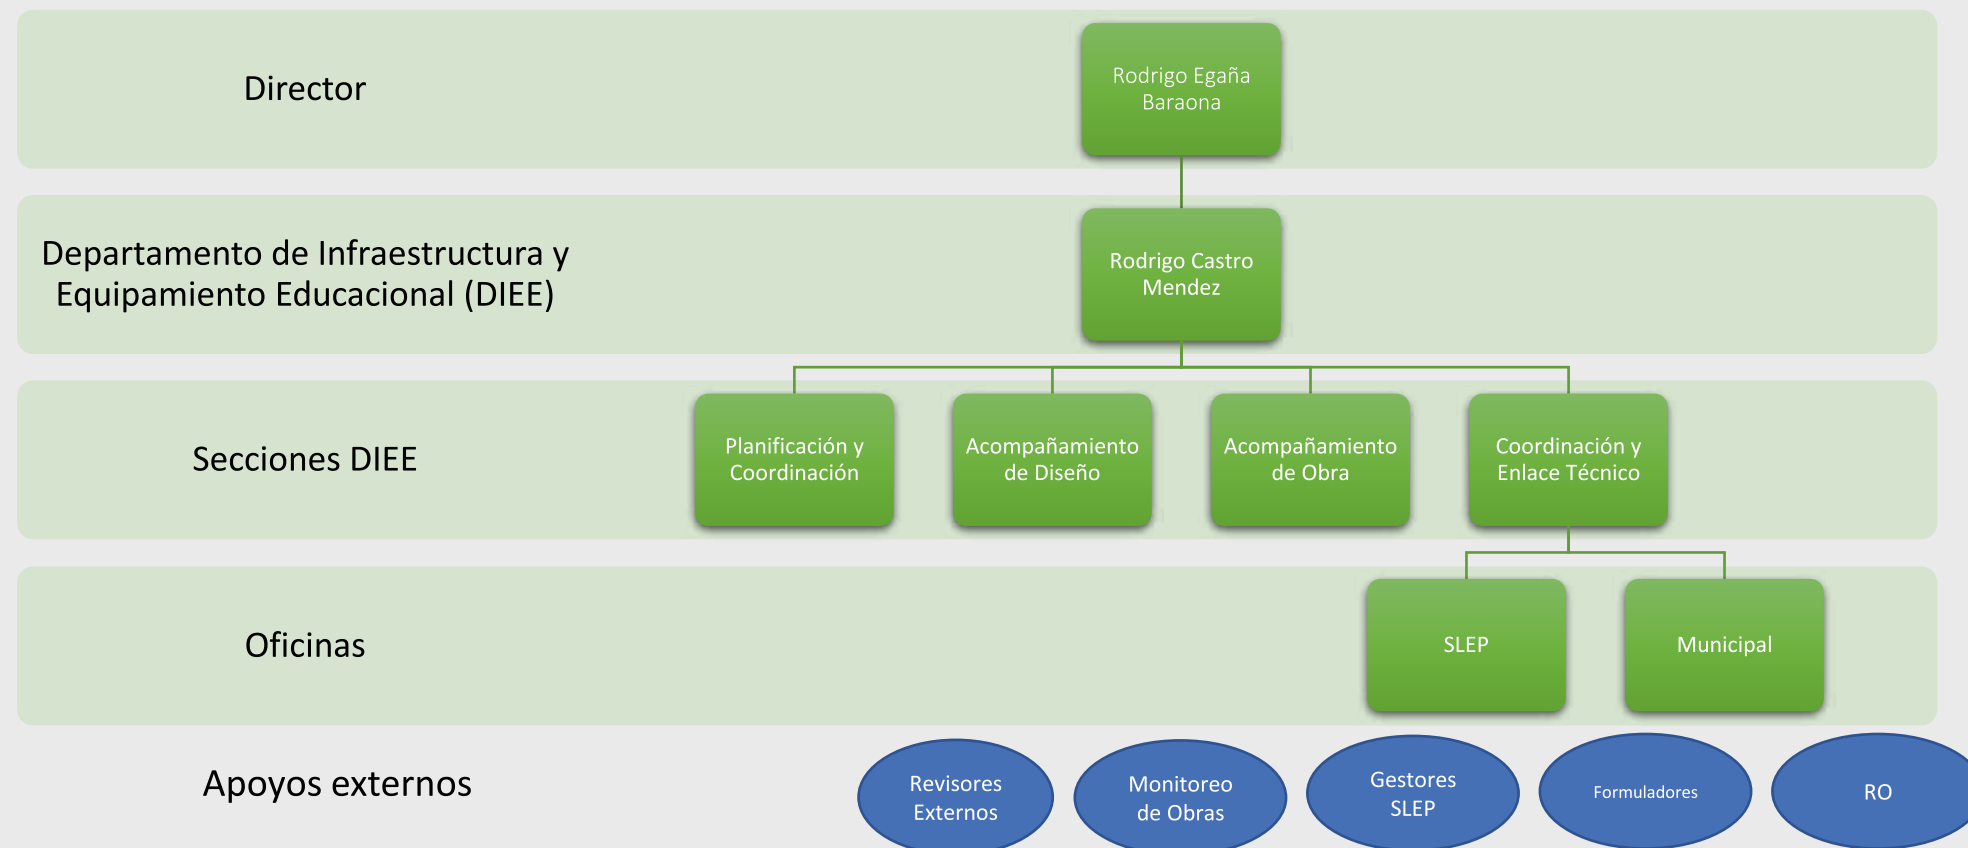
Director

Rodrigo Egaña Baraona

Departamento de Infraestructura y Equipamiento Educacional (DIEE)

Rodrigo Castro Mendez

Secciones DIEE

Planificación y Coordinación

Acompañamiento de Diseño

Acompañamiento de Obra

Coordinación y Enlace Técnico

Oficinas

SLEP

Municipal

Apoyos externos

Revisores Externos

Monitoreo de Obras

Gestores SLEP

Formuladores

RO